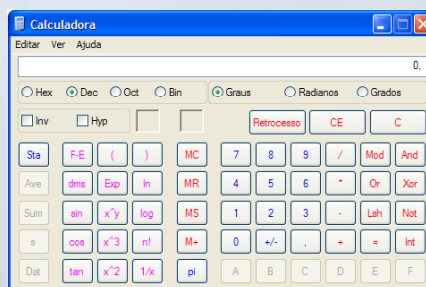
Calculadora

Editar Ver Ajuda

0.

Hex Dec Oct Bin

Graus Radianos Grados

Inv Hyp

Retrocesso CE C

Sta F-E ( ) MC 7 8 9 / Mod And

Ave dms Exp ln MR 4 5 6 * Or Xor

Sum sin x^y log MS 1 2 3 - Lsh Not

s cos x^3 n! M+ 0 +/- . + = Int

Dat tan x^2 1/x pi A B C D E F